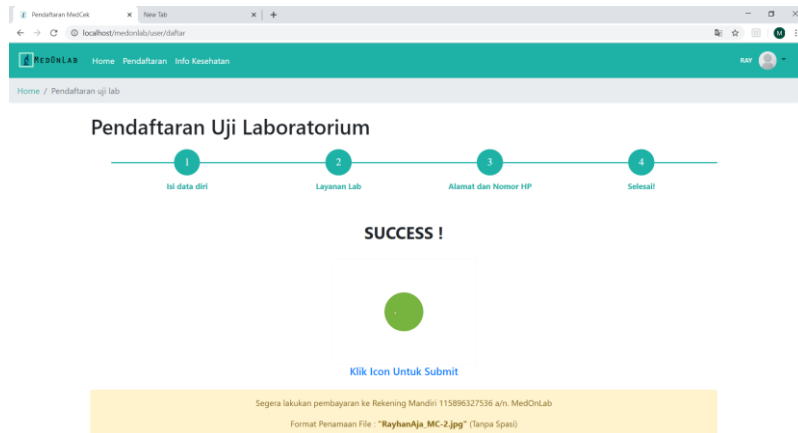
Pendaftaran MedCek × New Tab × +

localhost/medonlab/user/daftar

MEDONLAB Home Pendaftaran Info Kesehatan

RAY

Home / Pendaftaran uji lab

Pendaftaran Uji Laboratorium

1 Isi data diri

2 Layanan Lab

3 Alamat dan Nomor HP

4 Selesai!

SUCCESS !

Klik Icon Untuk Submit

Segera lakukan pembayaran ke Rekening Mandiri 115896327536 a/n. MedOnLab

Format Penamaan File : "RayhanAja_MC-2.jpg" (Tanpa Spasi)